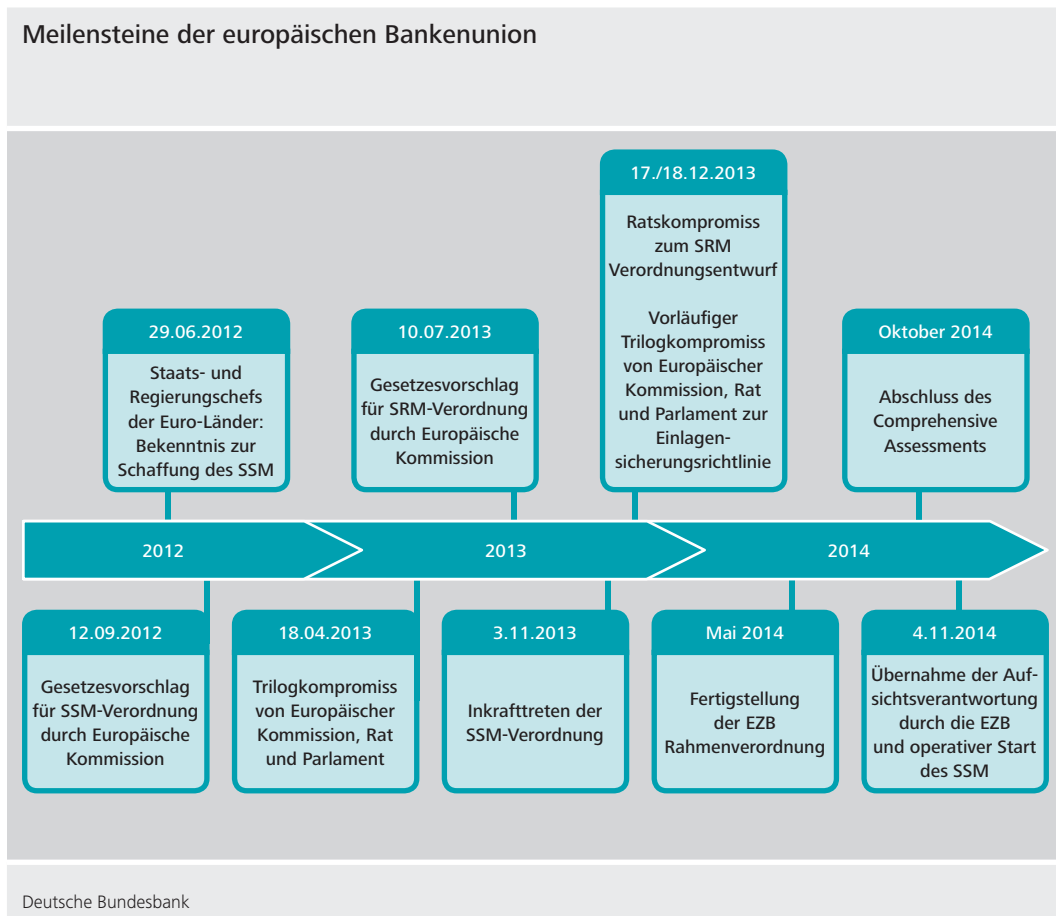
Meilensteine der europäischen Bankenunion

29.06.2012

Staats- und Regierungschefs der Euro-Länder: Bekenntnis zur Schaffung des SSM

10.07.2013

Gesetzesvorschlag für SRM-Verordnung durch Europäische Kommission

17./18.12.2013

Ratskompromiss zum SRM Verordnungsentwurf

Vorläufiger Trilogkompromiss von Europäischer Kommission, Rat und Parlament zur Einlagensicherungsrichtlinie

Oktober 2014

Abschluss des Comprehensive Assessments

2012

2013

2014

12.09.2012

Gesetzesvorschlag für SSM-Verordnung durch Europäische Kommission

18.04.2013

Trilogkompromiss von Europäischer Kommission, Rat und Parlament

3.11.2013

Inkrafttreten der SSM-Verordnung

Mai 2014

Fertigstellung der EZB Rahmenverordnung

4.11.2014

Übernahme der Aufsichtsverantwortung durch die EZB und operativer Start des SSM

Deutsche Bundesbank